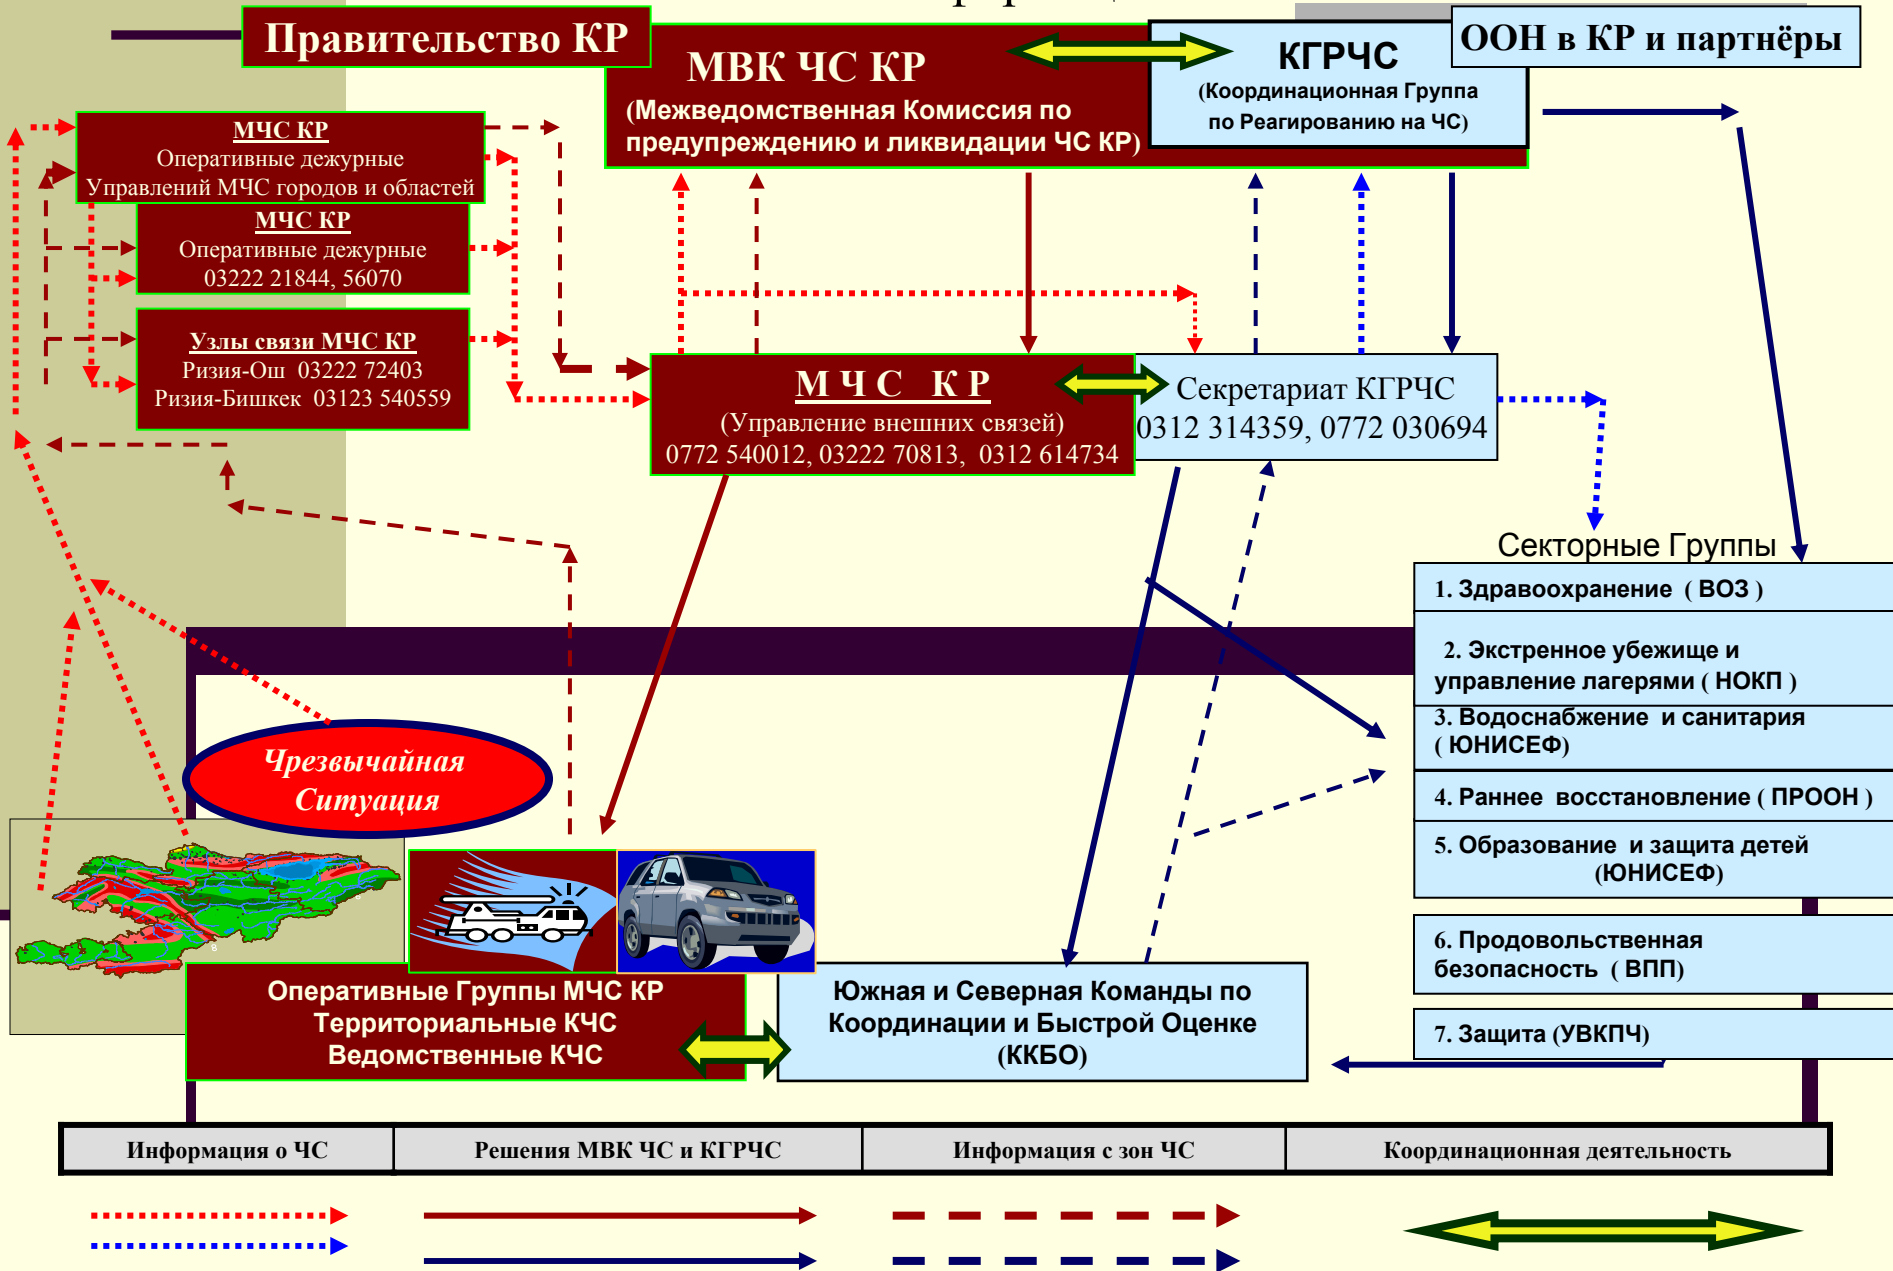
Правительство КР

МВК ЧС КР
(Межведомственная Комиссия по предупреждению и ликвидации ЧС КР)

КГРЧС
(Координационная Группа по Реагированию на ЧС)

ООН в КР и партнёры

МЧС КР
Оперативные дежурные
Управлений МЧС городов и областей

МЧС КР
Оперативные дежурные
03222 21844, 56070

Узлы связи МЧС КР
Ризия-Ош 03222 72403
Ризия-Бишкек 03123 540559

М Ч С К Р
(Управление внешних связей)
0772 540012, 03222 70813, 0312 614734

Секретариат КГРЧС
0312 314359, 0772 030694

Секторные Группы

1. Здравоохранение ( ВОЗ )

2. Экстренное убежище и управление лагерями ( НОКП )

3. Водоснабжение и санитария ( ЮНИСЕФ)

4. Раннее восстановление ( ПРООН )

5. Образование и защита детей (ЮНИСЕФ)

6. Продовольственная безопасность ( ВПП)

7. Защита (УВКПЧ)

Чрезвычайная Ситуация

Оперативные Группы МЧС КР
Территориальные КЧС
Ведомственные КЧС

Южная и Северная Команды по Координации и Быстрой Оценке (ККБО)

| Информация о ЧС | Решения МВК ЧС и КГРЧС | Информация с зон ЧС | Координационная деятельность |
|---|---|---|---|